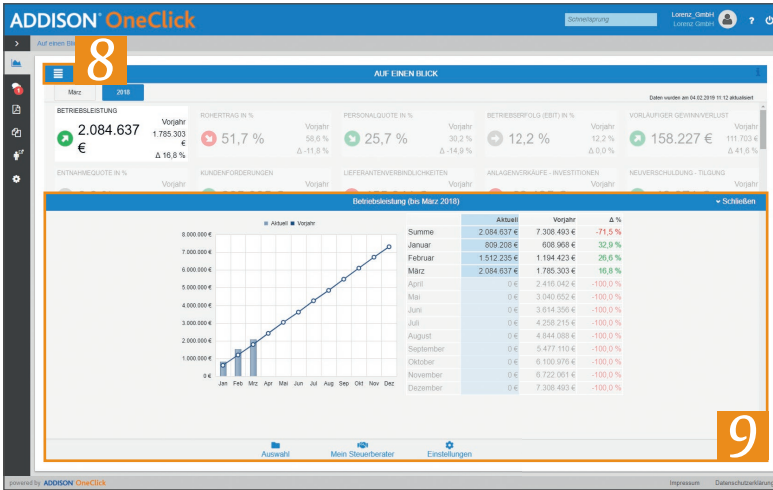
ADDISON OneClick

Schnellsprung

Lorenz_GmbH
Lorenz GmbH

Auf einen Bl

8

AUF EINEN BLICK

März

2018

Daten wurden am 04.02.2018 11:12 aktualisiert

BETRIEBSLEISTUNG
2.084.637 €
Vorjahr 1.785.303 €
Δ 16,8 %

ROHERTRAG IN %
51,7 %
Vorjahr 58,6 %
Δ -11,8 %

PERSONALQUOTE IN %
25,7 %
Vorjahr 30,2 %
Δ -14,9 %

BETRIEBSERFOLG (EBIT) IN %
12,2 %
Vorjahr 12,2 %
Δ 0,0 %

VORLÄUFIGER GEWINN/VERLUST
158.227 €
Vorjahr 111.703 €
Δ 41,6 %

ENTNAHMEQUOTE IN %
Vorjahr

KUNDENFORDERUNGEN
Vorjahr

LIEFERANTENVERBINDLICHKEITEN

ANLAGENVERKÄUFE - INVESTITIONEN
Vorjahr

NEUVERSCHULDUNG - TILGUNG
Vorjahr

Betriebsleistung (bis März 2018)

Schließen

Aktuell
Vorjahr

8.000.000 €
7.000.000 €
6.000.000 €
5.000.000 €
4.000.000 €
3.000.000 €
2.000.000 €
1.000.000 €
0 €

Jan Feb Mrz Apr Mai Jun Jul Aug Sep Okt Nov Dez

| | Aktuell | Vorjahr | Δ % |
|---|---|---|---|
| Summe | 2.084.637 € | 7.308.493 € | -71,5 % |
| Januar | 809.208 € | 608.968 € | 32,9 % |
| Februar | 1.512.235 € | 1.194.423 € | 26,6 % |
| März | 2.084.637 € | 1.785.303 € | 16,8 % |
| April | 0 € | 2.416.042 € | -100,0 % |
| Mai | 0 € | 3.040.652 € | -100,0 % |
| Juni | 0 € | 3.614.356 € | -100,0 % |
| Juli | 0 € | 4.258.215 € | -100,0 % |
| August | 0 € | 4.844.088 € | -100,0 % |
| September | 0 € | 5.477.110 € | -100,0 % |
| Oktober | 0 € | 6.100.976 € | -100,0 % |
| November | 0 € | 6.722.061 € | -100,0 % |
| Dezember | 0 € | 7.308.493 € | -100,0 % |

9

Auswahl
Mein Steuerberater
Einstellungen

powered by ADDISON OneClick

Impressum
Datenschutzerklärung